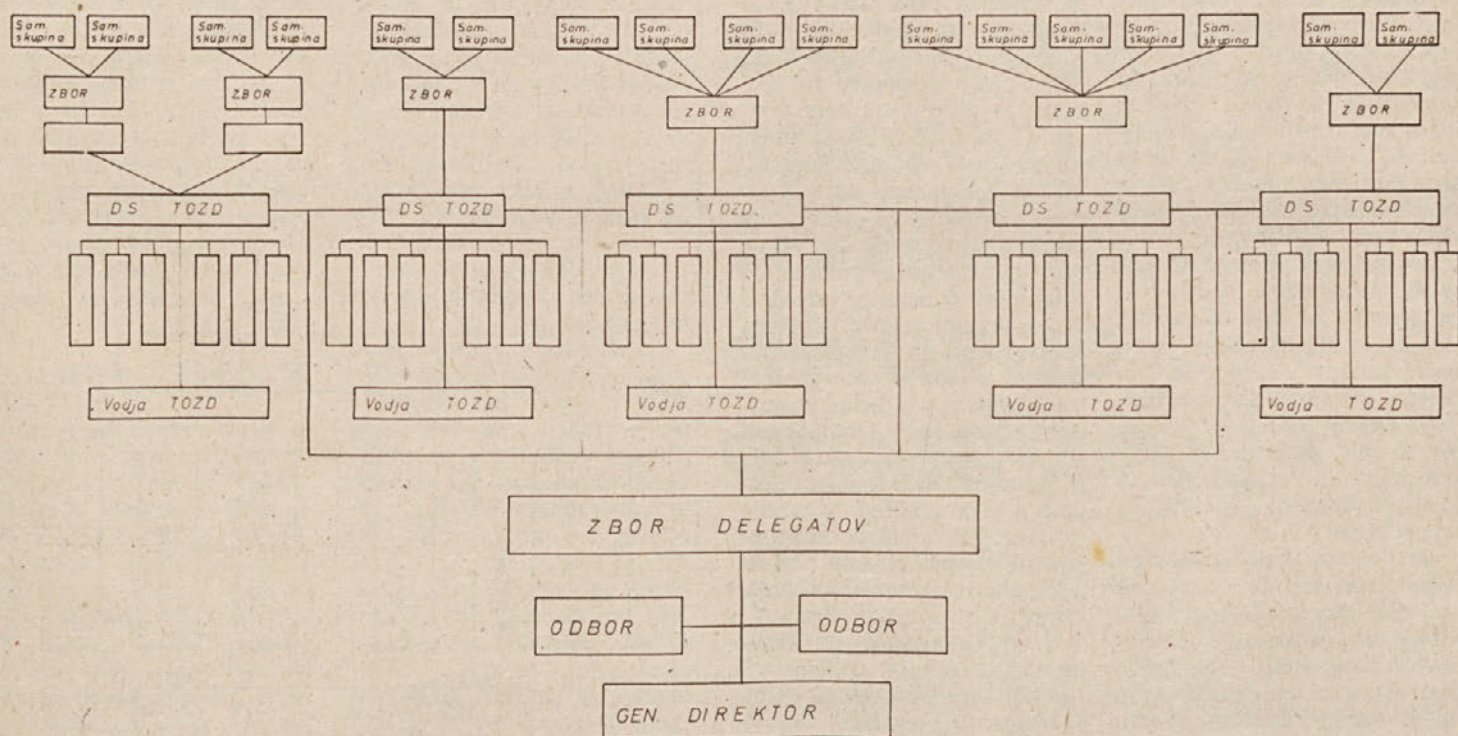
Sam. skupina
Sam. skupina
Sam. skupina
Sam. skupina
Sam. skupina
Sam. skupina
Sam. skupina
Sam. skupina
Sam. skupina
Sam. skupina
Sam. skupina
Sam. skupina
Sam. skupina
Sam. skupina
Sam. skupina
Sam. skupina
Sam. skupina

ZBOR
ZBOR
ZBOR
ZBOR
ZBOR
ZBOR

DS TOZD
DS TOZD
DS TOZD.
DS TOZD
DS TOZD

Vodja TOZD
Vodja TOZD
Vodja TOZD
Vodja TOZD
Vodja TOZD

ZBOR DELEGATOV

ODBOR
ODBOR

GEN. DIREKTOR